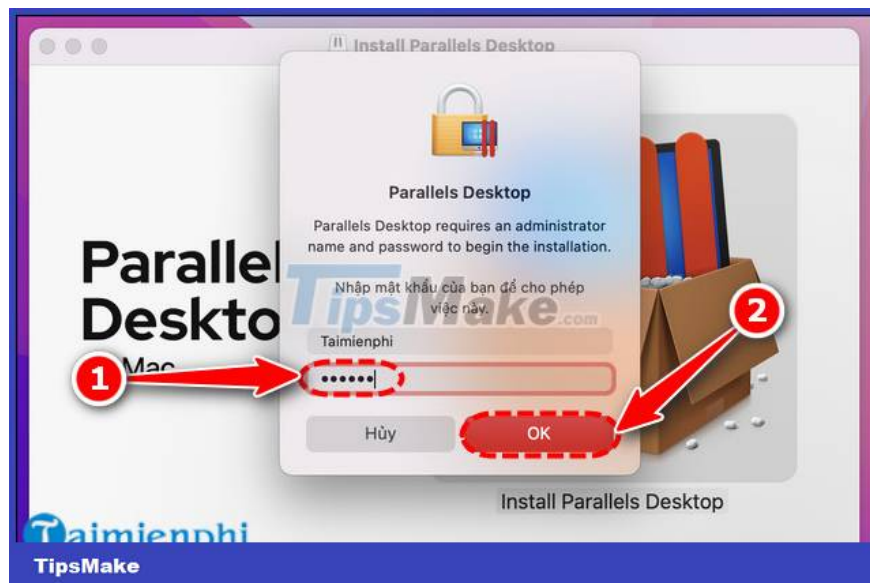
Install Parallels Desktop

Parallels Desktop

Parallels Desktop requires an administrator name and password to begin the installation.

Nhập mật khẩu của bạn để cho phép việc này.

Taimienphi

••••••

Hủy

OK

1

2

Parallel Deskto Mac

TipsMake.com

Install Parallels Desktop

Taimienphi

TipsMake